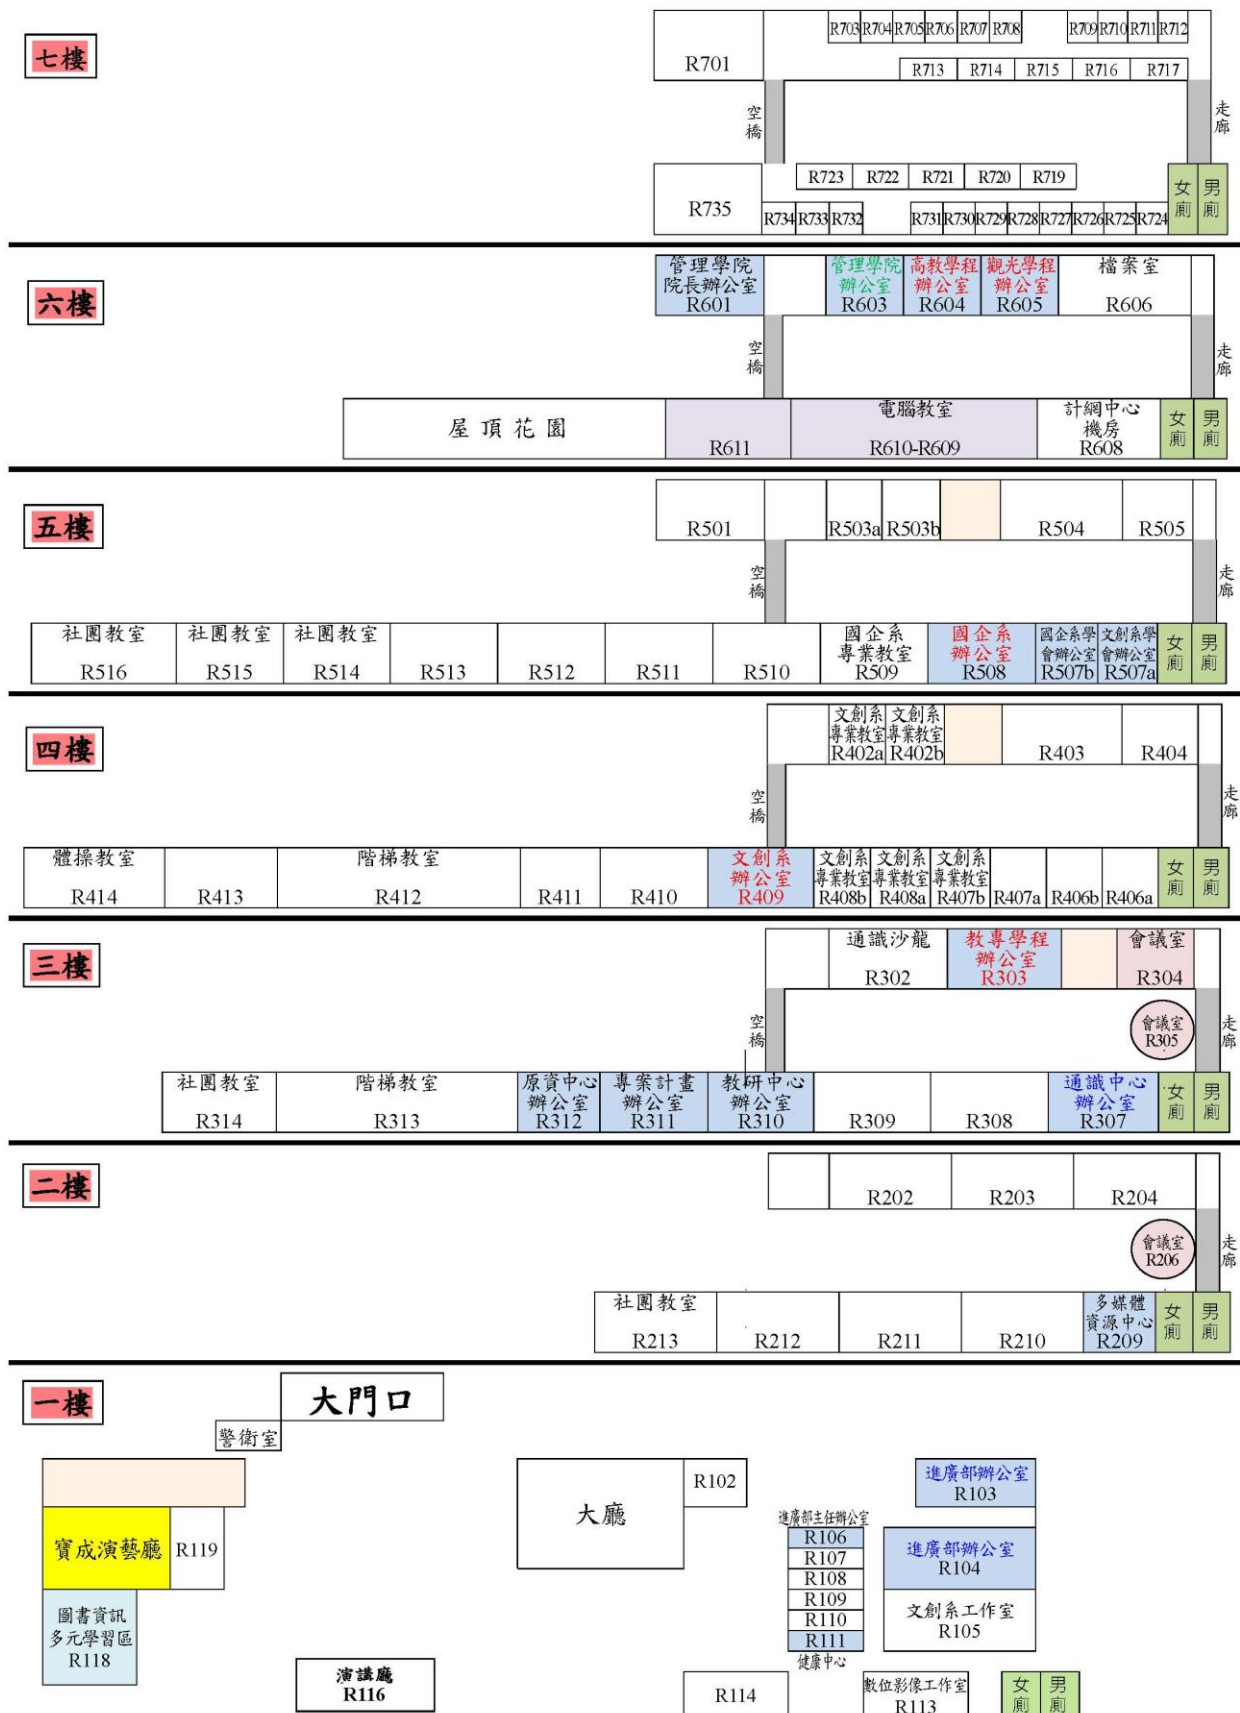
七樓

R703 R704 R705 R706 R707 R708 R709 R710 R711 R712
R701
R713 R714 R715 R716 R717
空橋
走廊
R723 R722 R721 R720 R719
R735
R734 R733 R732 R731 R730 R729 R728 R727 R726 R725 R724
女廁 男廁

六樓

管理學院院長辦公室 R601
管理學院辦公室 R603
高教學程辦公室 R604
觀光學程辦公室 R605
檔案室 R606
空橋
走廊
屋頂花園
R611
電腦教室 R610-R609
計網中心機房 R608
女廁 男廁

五樓

R501
R503a R503b
R504
R505
空橋
走廊
社團教室 R516
社團教室 R515
社團教室 R514
R513
R512
R511
R510
國企系專業教室 R509
國企系辦公室 R508
國企系學會辦公室 R507b
文創系學會辦公室 R507a
女廁 男廁

四樓

文創系專業教室 R402a
文創系專業教室 R402b
R403
R404
空橋
走廊
體操教室 R414
R413
階梯教室 R412
R411
R410
文創系辦公室 R409
文創系專業教室 R408b
文創系專業教室 R408a
文創系專業教室 R407b
R407a
R406b
R406a
女廁 男廁

三樓

通識沙龍 R302
教專學程辦公室 R303
會議室 R304
空橋
會議室 R305
走廊
社團教室 R314
階梯教室 R313
原資中心辦公室 R312
專案計畫辦公室 R311
教研中心辦公室 R310
R309
R308
通識中心辦公室 R307
女廁 男廁

二樓

R202
R203
R204
會議室 R206
走廊
社團教室 R213
R212
R211
R210
多媒體資源中心 R209
女廁 男廁

一樓

大門口
警衛室
寶成演藝廳
R119
圖書資訊多元學習區 R118
演講廳 R116
大廳
R102
進廣部主任辦公室
R106
R107
R108
R109
R110
R111
健康中心
進廣部辦公室 R103
進廣部辦公室 R104
文創系工作室 R105
R114
數位影像工作室 R113
女廁 男廁